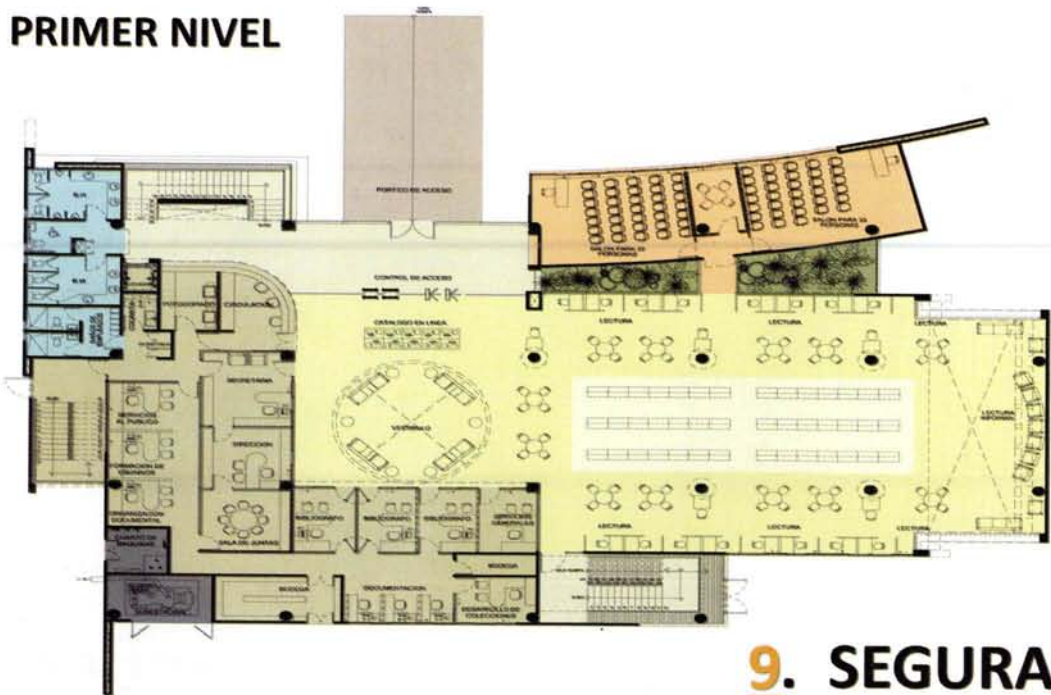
PRIMER NIVEL

PORTICO DE ACCESO

CONTROL DE ACCESO

CATALOGO EN LINEA

FOTOCOPIADO CIRCULACION

SECRETARIA

VESTIBULO

SERVICIOS AL PUBLICO

DIRECCION

FORMACION DE USUARIOS

ORGANIZACION DOCUMENTAL

SALA DE JUNTAS

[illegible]

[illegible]

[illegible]

SERVICIOS GENERALES

BODEGA

DOCUMENTACION

BODEGA

DESARROLLO DE COLECCIONES

LECTURA

LECTURA

LECTURA

LECTURA

LECTURA

LECTURA

LECTURA INFORMAL

9. SEGURA